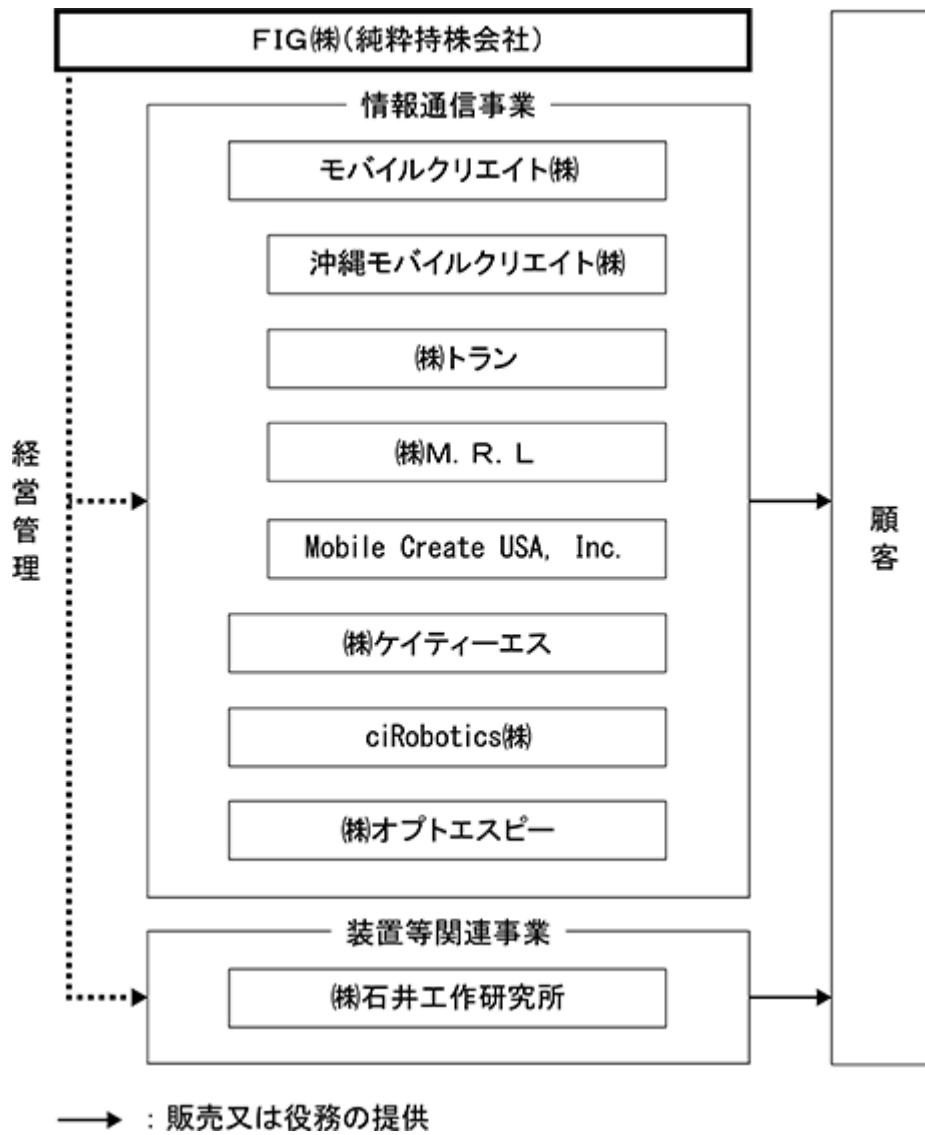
FIG㈱(純粋持株会社)

経営管理

情報通信事業

モバイルクリエイト㈱

沖縄モバイルクリエイト㈱

㈱トラン

㈱M. R. L

Mobile Create USA, Inc.

㈱ケイティーエス

ciRobotics㈱

㈱オプトエスピー

装置等関連事業

㈱石井工作研究所

顧客

: 販売又は役務の提供